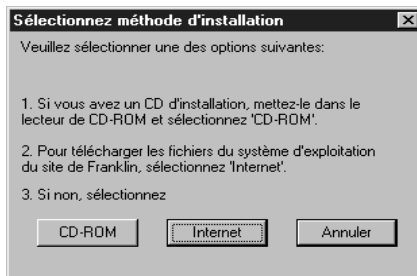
Sélectionnez méthode d'installation

Veuillez sélectionner une des options suivantes:

1. Si vous avez un CD d'installation, mettez-le dans le lecteur de CD-ROM et sélectionnez 'CD-ROM'.

2. Pour télécharger les fichiers du système d'exploitation du site de Franklin, sélectionnez 'Internet'.

3. Si non, sélectionnez

CD-ROM

Internet

Annuler